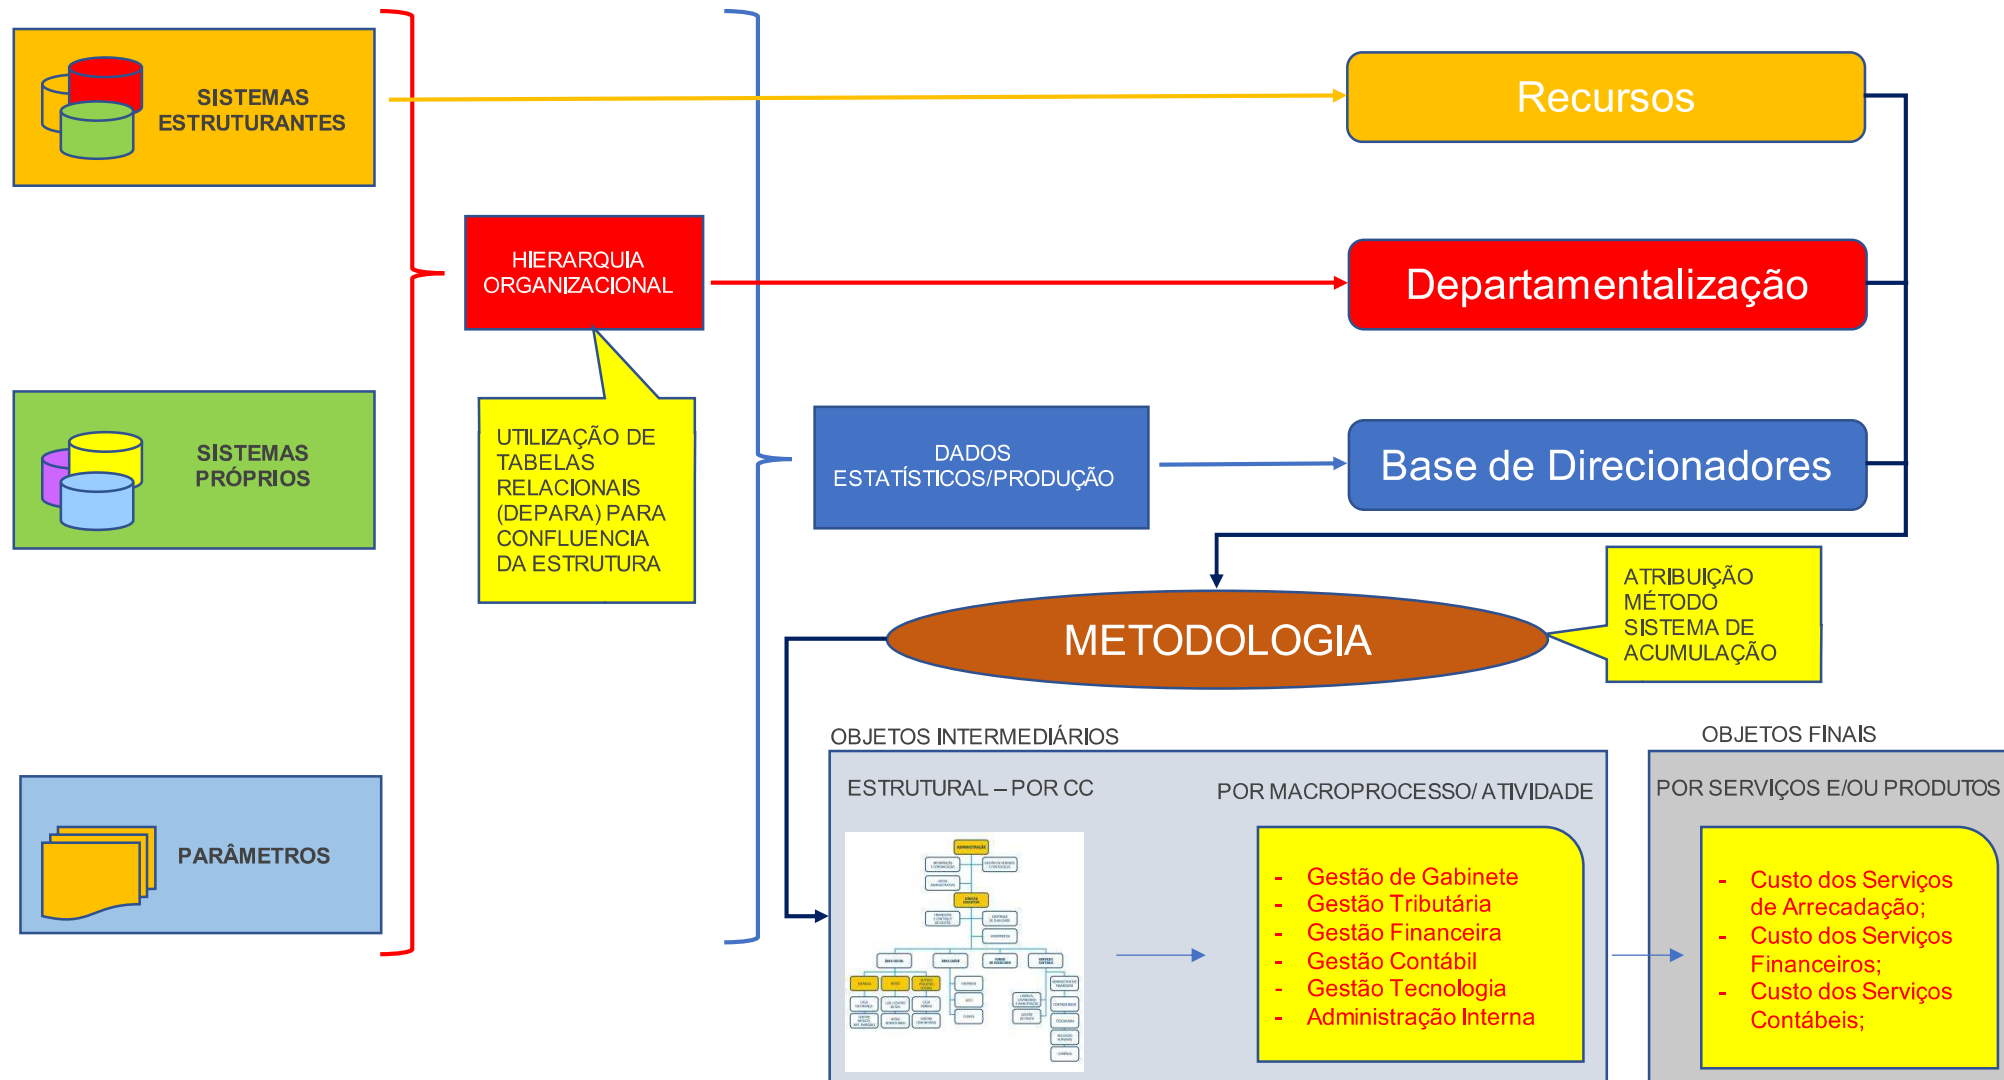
SISTEMAS ESTRUTURANTES

HIERARQUIA ORGANIZACIONAL

UTILIZAÇÃO DE TABELAS RELACIONAIS (DEPARA) PARA CONFLUENCIA DA ESTRUTURA

SISTEMAS PRÓPRIOS

PARÂMETROS

DADOS ESTATÍSTICOS/PRODUÇÃO

Recursos

Departamentalização

Base de Direcionadores

METODOLOGIA

ATRIBUIÇÃO MÉTODO SISTEMA DE ACUMULAÇÃO

OBJETOS INTERMEDIÁRIOS

ESTRUTURAL – POR CC

POR MACROPROCESSO/ ATIVIDADE

- Gestão de Gabinete
- Gestão Tributária
- Gestão Financeira
- Gestão Contábil
- Gestão Tecnologia
- Administração Interna

OBJETOS FINAIS

POR SERVIÇOS E/OU PRODUTOS

- Custo dos Serviços de Arrecadação;
- Custo dos Serviços Financeiros;
- Custo dos Serviços Contábeis;